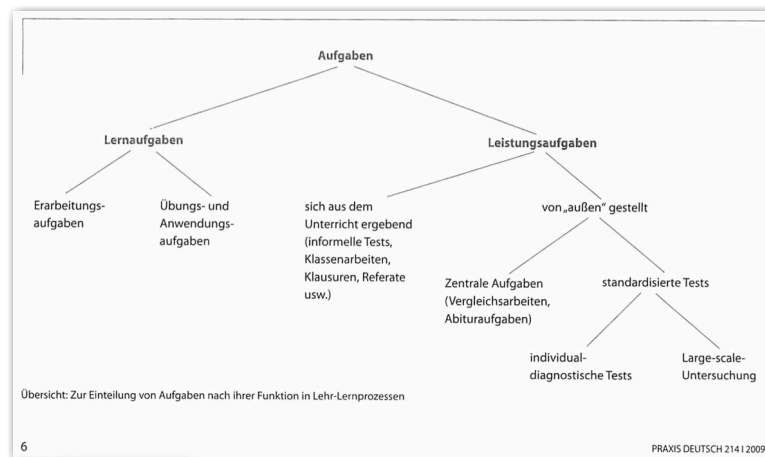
Aufgaben

Lernaufgaben

Leistungsaufgaben

Erarbeitungsaufgaben

Übungs- und Anwendungsaufgaben

sich aus dem Unterricht ergebend (informelle Tests, Klassenarbeiten, Klausuren, Referate usw.)

von „außen" gestellt

Zentrale Aufgaben (Vergleichsarbeiten, Abituraufgaben)

standardisierte Tests

individualdiagnostische Tests

Large-scale-Untersuchung

Übersicht: Zur Einteilung von Aufgaben nach ihrer Funktion in Lehr-Lernprozessen

6

PRAXIS DEUTSCH 214 I 2009